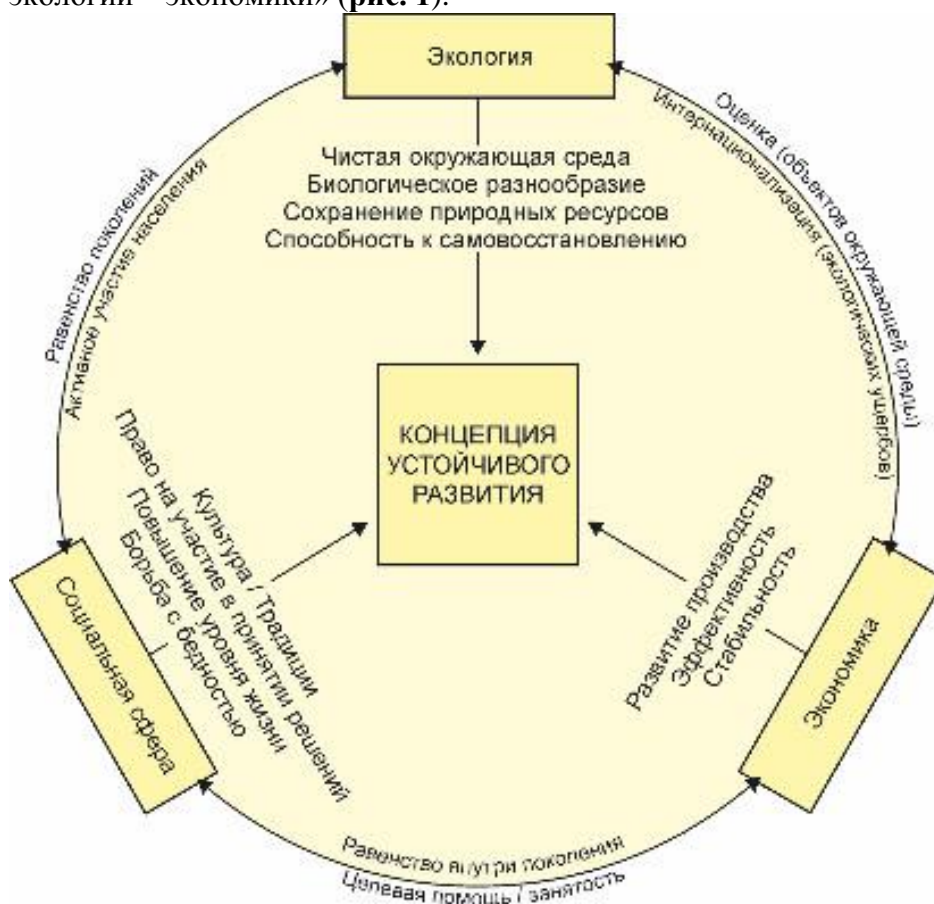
экологии – экономики» (рис. 1).

Экология

Чистая окружающая среда
Биологическое разнообразие
Сохранение природных ресурсов
Способность к самовосстановлению

Оценка (объектов окружающей среды)
Интернационализация (экологических ущербов)

Равенство поколений
Активное участие населения

КОНЦЕПЦИЯ УСТОЙЧИВОГО РАЗВИТИЯ

Культура / Традиции
Право на участие в принятии решений
Повышение уровня жизни
Борьба с бедностью

Социальная сфера

Развитие производства
Эффективность
Стабильность

Экономика

Равенство внутри поколения
Целевая помощь / занятость